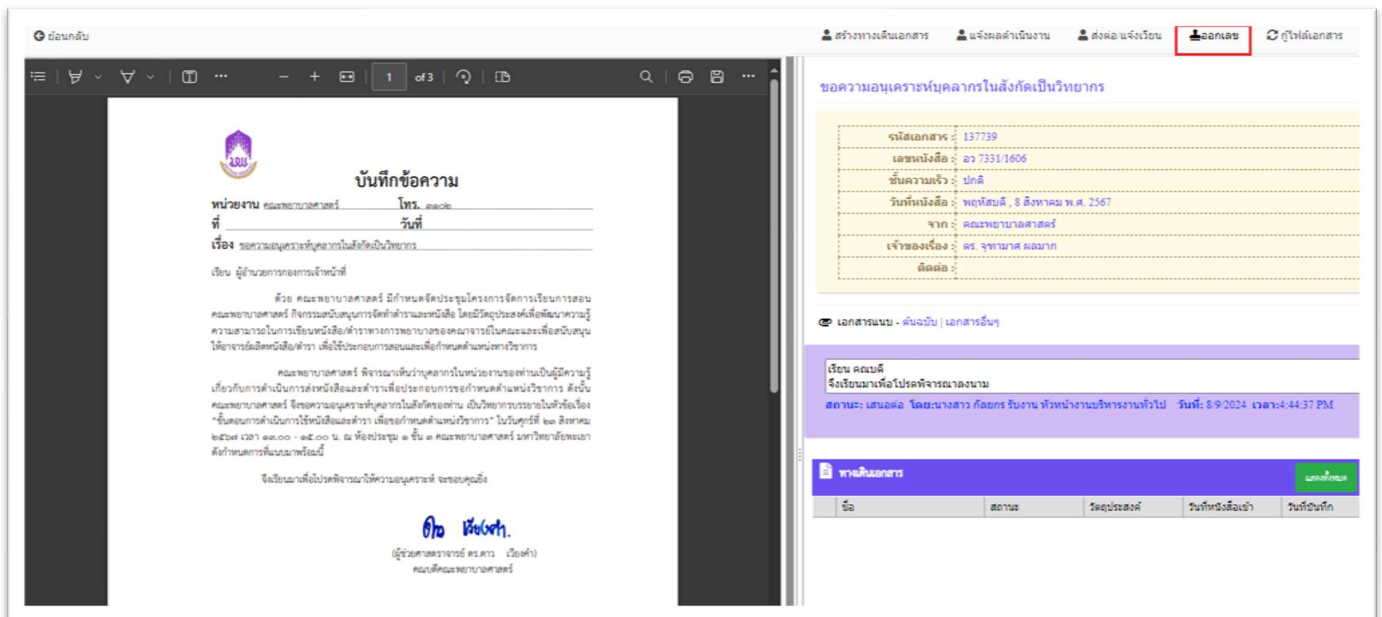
ย้อนกลับ

สร้างทางเดินเอกสาร | แจ้งผลดำเนินงาน | ส่งต่อ/แจ้งเวียน | ออกเลข | กู้ไฟล์เอกสาร

1 of 3

บันทึกข้อความ

หน่วยงาน คณะพยาบาลศาสตร์ โทร. ๑๑๐๒
ที่ วันที่
เรื่อง ขอความอนุเคราะห์บุคลากรในสังกัดเป็นวิทยากร

เรียน ผู้อำนวยการกองการเจ้าหน้าที่

ด้วย คณะพยาบาลศาสตร์ มีกำหนดจัดประชุมโครงการจัดการเรียนการสอนคณะพยาบาลศาสตร์ กิจกรรมสนับสนุนการจัดทำตำราและหนังสือ โดยมีวัตถุประสงค์เพื่อพัฒนาความรู้ความสามารถในการเขียนหนังสือ/ตำราทางการพยาบาลของคณาจารย์ในคณะและเพื่อสนับสนุนให้อาจารย์ผลิตหนังสือ/ตำรา เพื่อใช้ประกอบการสอนและเพื่อกำหนดตำแหน่งทางวิชาการ

คณะพยาบาลศาสตร์ พิจารณาเห็นว่าบุคลากรในหน่วยงานของท่านเป็นผู้มีความรู้เกี่ยวกับการดำเนินการส่งหนังสือและตำราเพื่อประกอบการขอกำหนดตำแหน่งวิชาการ ดังนั้น คณะพยาบาลศาสตร์ จึงขอความอนุเคราะห์บุคลากรในสังกัดของท่าน เป็นวิทยากรบรรยายในหัวข้อเรื่อง "ขั้นตอนการดำเนินการใช้หนังสือและตำรา เพื่อขอกำหนดตำแหน่งวิชาการ" ในวันศุกร์ที่ ๒๓ สิงหาคม ๒๕๖๗ เวลา ๑๓.๐๐ - ๑๕.๐๐ น. ณ ห้องประชุม ๑ ชั้น ๓ คณะพยาบาลศาสตร์ มหาวิทยาลัยพะเยา ดังกำหนดการที่แนบมาพร้อมนี้

จึงเรียนมาเพื่อโปรดพิจารณาให้ความอนุเคราะห์ จะขอบคุณยิ่ง

ดาว เวียงคำ

(ผู้ช่วยศาสตราจารย์ ดร.ดาว เวียงคำ)
คณบดีคณะพยาบาลศาสตร์

ขอความอนุเคราะห์บุคลากรในสังกัดเป็นวิทยากร

| | |
|---|---|
| รหัสเอกสาร : | 137739 |
| เลขหนังสือ : | อว 7331/1606 |
| ชั้นความเร็ว : | ปกติ |
| วันที่หนังสือ : | พฤหัสบดี , 8 สิงหาคม พ.ศ. 2567 |
| จาก : | คณะพยาบาลศาสตร์ |
| เจ้าของเรื่อง : | ดร. จุฑามาศ ผลมาก |
| ติดต่อ : | |

เอกสารแนบ - ต้นฉบับ | เอกสารอื่นๆ

เรียน คณบดี
จึงเรียนมาเพื่อโปรดพิจารณาลงนาม
สถานะ: เสนอต่อ โดย:นางสาว กัลยกร รับงาน หัวหน้างานบริหารงานทั่วไป วันที่: 8/9/2024 เวลา:4:44:37 PM

ทางเดินเอกสาร
แสดงทั้งหมด

| ชื่อ | สถานะ | วัตถุประสงค์ | วันที่หนังสือเข้า | วันที่บันทึก |
|---|---|---|---|---|